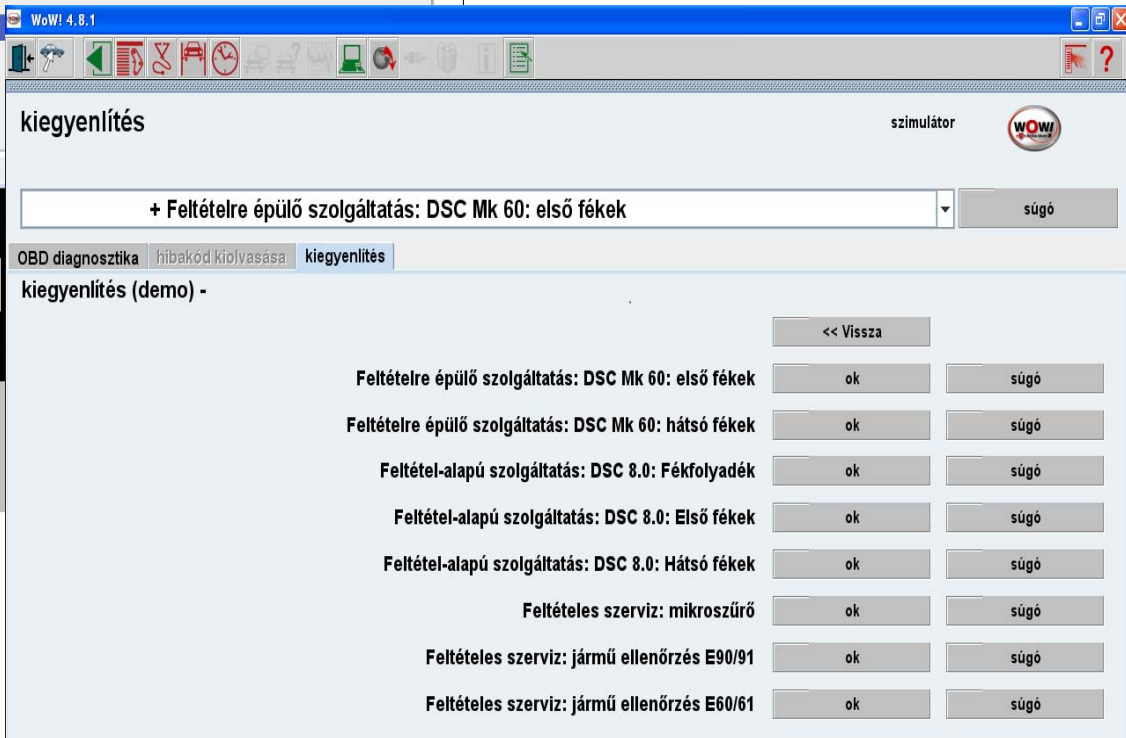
WoW! 4.8.1

kiegyenlítés

szimulátor

WOW!

+ Feltételre épülő szolgáltatás: DSC Mk 60: első fékek

súgó

OBD diagnosztika | hibakód kiolvasása | kiegyenlítés

kiegyenlítés (demo) -

<< Vissza

Feltételre épülő szolgáltatás: DSC Mk 60: első fékek | ok | súgó

Feltételre épülő szolgáltatás: DSC Mk 60: hátsó fékek | ok | súgó

Feltétel-alapú szolgáltatás: DSC 8.0: Fékfolyadék | ok | súgó

Feltétel-alapú szolgáltatás: DSC 8.0: Első fékek | ok | súgó

Feltétel-alapú szolgáltatás: DSC 8.0: Hátsó fékek | ok | súgó

Feltételes szerviz: mikroszűrő | ok | súgó

Feltételes szerviz: jármű ellenőrzés E90/91 | ok | súgó

Feltételes szerviz: jármű ellenőrzés E60/61 | ok | súgó